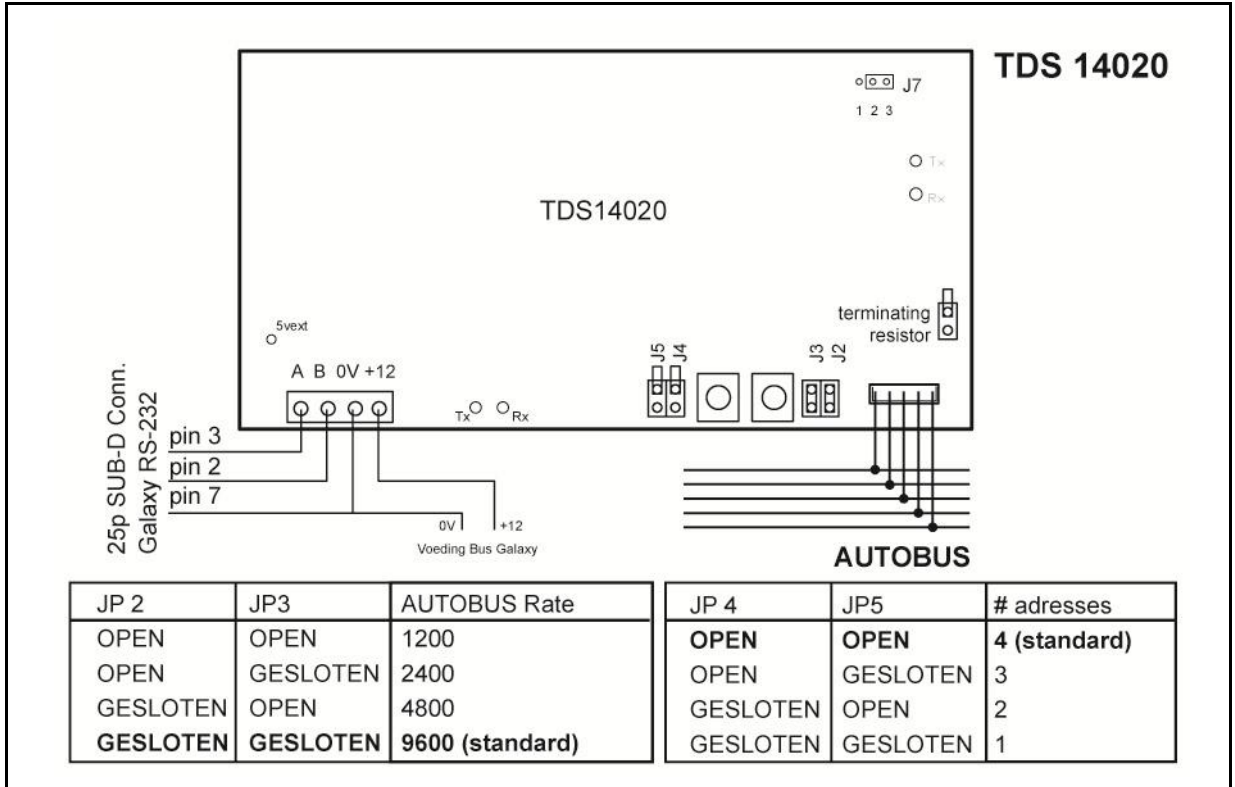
TDS 14020

J7
1 2 3

Tx
Rx

TDS14020

5vext

terminating resistor

J5 J4 J3 J2

A B 0V +12

Tx Rx

25p SUB-D Conn. Galaxy RS-232

pin 3
pin 2
pin 7

0V +12
Voeding Bus Galaxy

AUTOBUS

| JP 2 | JP3 | AUTOBUS Rate |
|---|---|---|
| OPEN | OPEN | 1200 |
| OPEN | GESLOTEN | 2400 |
| GESLOTEN | OPEN | 4800 |
| **GESLOTEN** | **GESLOTEN** | **9600 (standard)** |

| JP 4 | JP5 | # adresses |
|---|---|---|
| **OPEN** | **OPEN** | **4 (standard)** |
| OPEN | GESLOTEN | 3 |
| GESLOTEN | OPEN | 2 |
| GESLOTEN | GESLOTEN | 1 |